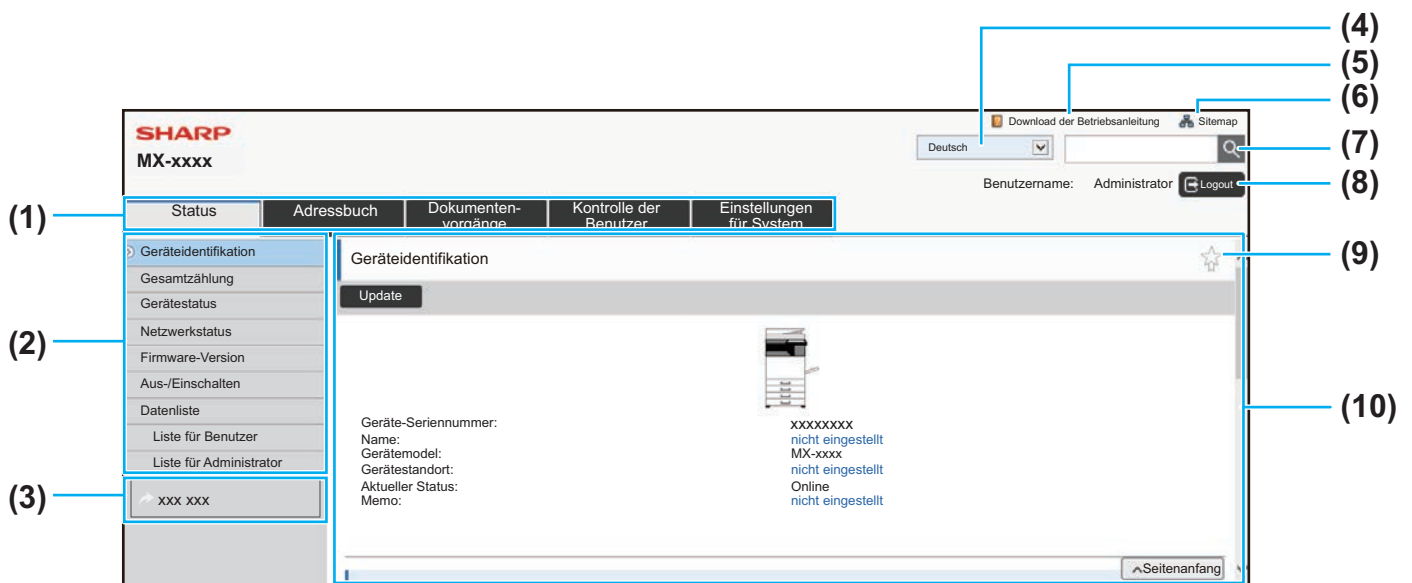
(4)
(5)
(6)
Download der Betriebsanleitung
Sitemap
SHARP
MX-xxxx
Deutsch
(7)
Benutzername: Administrator Logout
(8)
(1)
Status
Adressbuch
Dokumentenvorgänge
Kontrolle der Benutzer
Einstellungen für System
(2)
Geräteidentifikation
Gesamtzählung
Gerätestatus
Netzwerkstatus
Firmware-Version
Aus-/Einschalten
Datenliste
Liste für Benutzer
Liste für Administrator
(3)
xxx xxx
Geräteidentifikation
(9)
Update
(10)

| | |
|---|---|
| Geräte-Seriennummer: | xxxxxxxx |
| Name: | nicht eingestellt |
| Gerätemodel: | MX-xxxx |
| Gerätestandort: | nicht eingestellt |
| Aktueller Status: | Online |
| Memo: | nicht eingestellt |

Seitenanfang